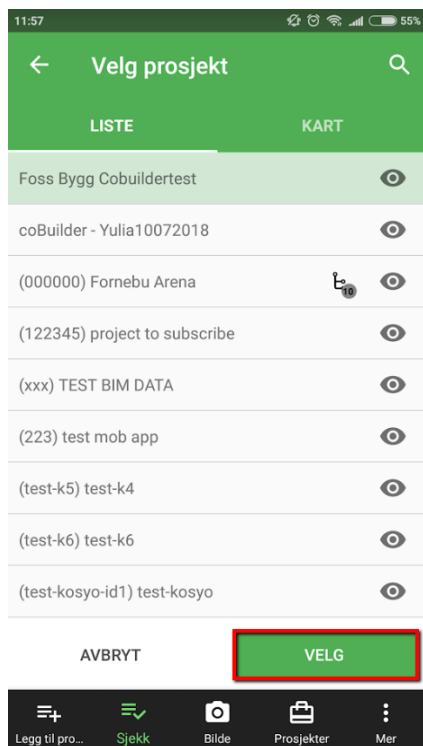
11:57

55%

Velg prosjekt

LISTE

KART

Foss Bygg Cobuildertest

coBuilder - Yulia10072018

(000000) Fornebu Arena

10

(122345) project to subscribe

(xxx) TEST BIM DATA

(223) test mob app

(test-k5) test-k4

(test-k6) test-k6

(test-kosyo-id1) test-kosyo

AVBRYT

VELG

Legg til pro...

Sjekk

Bilde

Prosjekter

Mer